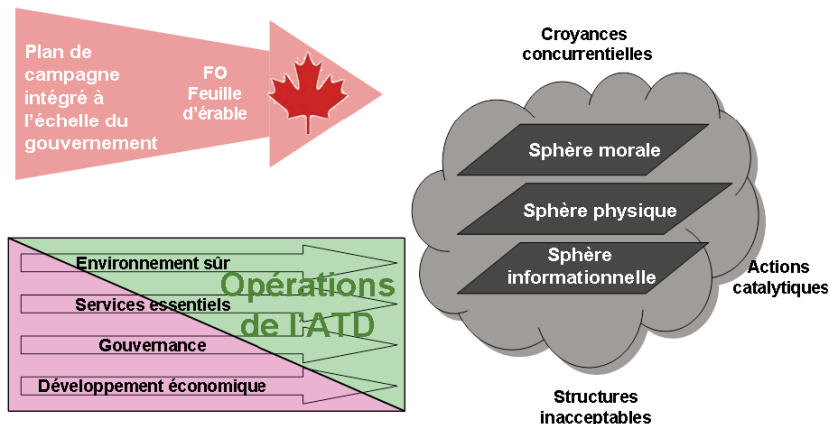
Plan de campagne intégré à l'échelle du gouvernement

FO Feuille d'érable

Environnement sûr

Services essentiels

Gouvernance

Développement économique

Opérations de l'ATD

Croyances concurrentielles

Sphère morale

Sphère physique

Sphère informationnelle

Actions catalytiques

Structures inacceptables